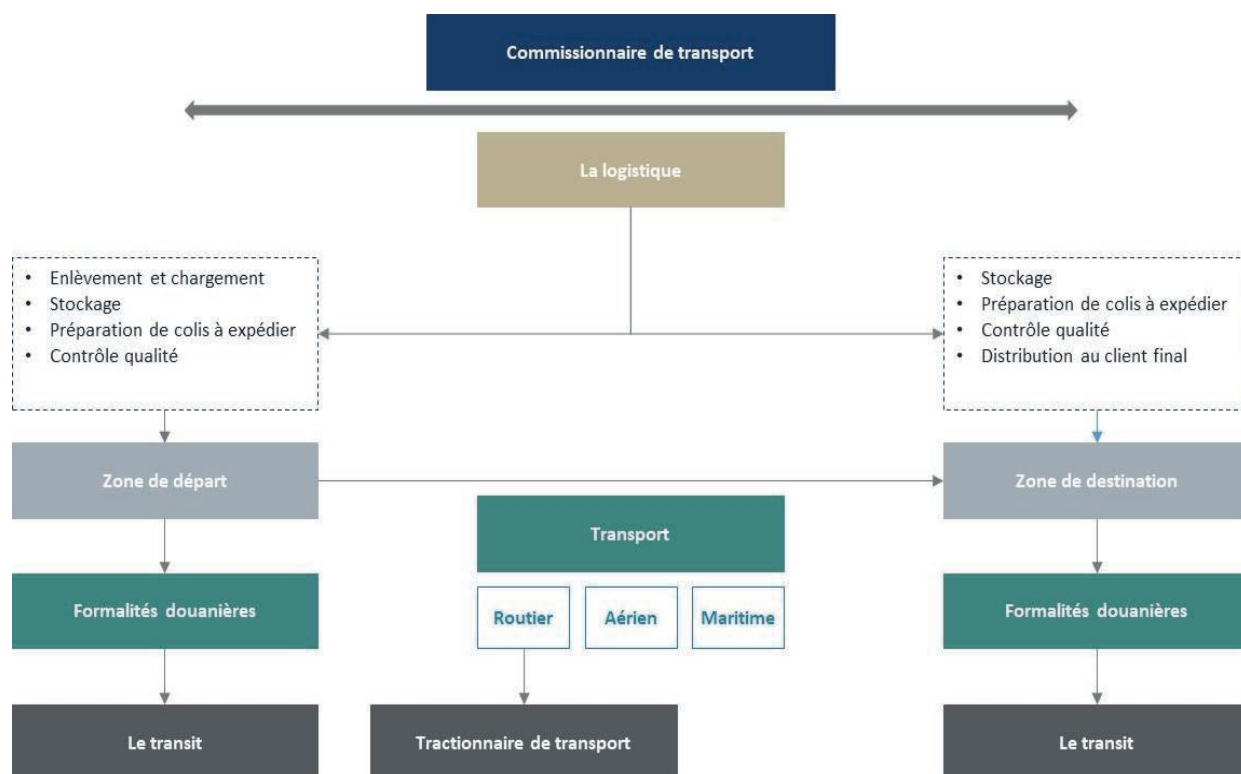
Commissionnaire de transport

La logistique

• Enlèvement et chargement
• Stockage
• Préparation de colis à expédier
• Contrôle qualité

• Stockage
• Préparation de colis à expédier
• Contrôle qualité
• Distribution au client final

Zone de départ

Zone de destination

Transport

Routier

Aérien

Maritime

Formalités douanières

Formalités douanières

Le transit

Tractionnaire de transport

Le transit